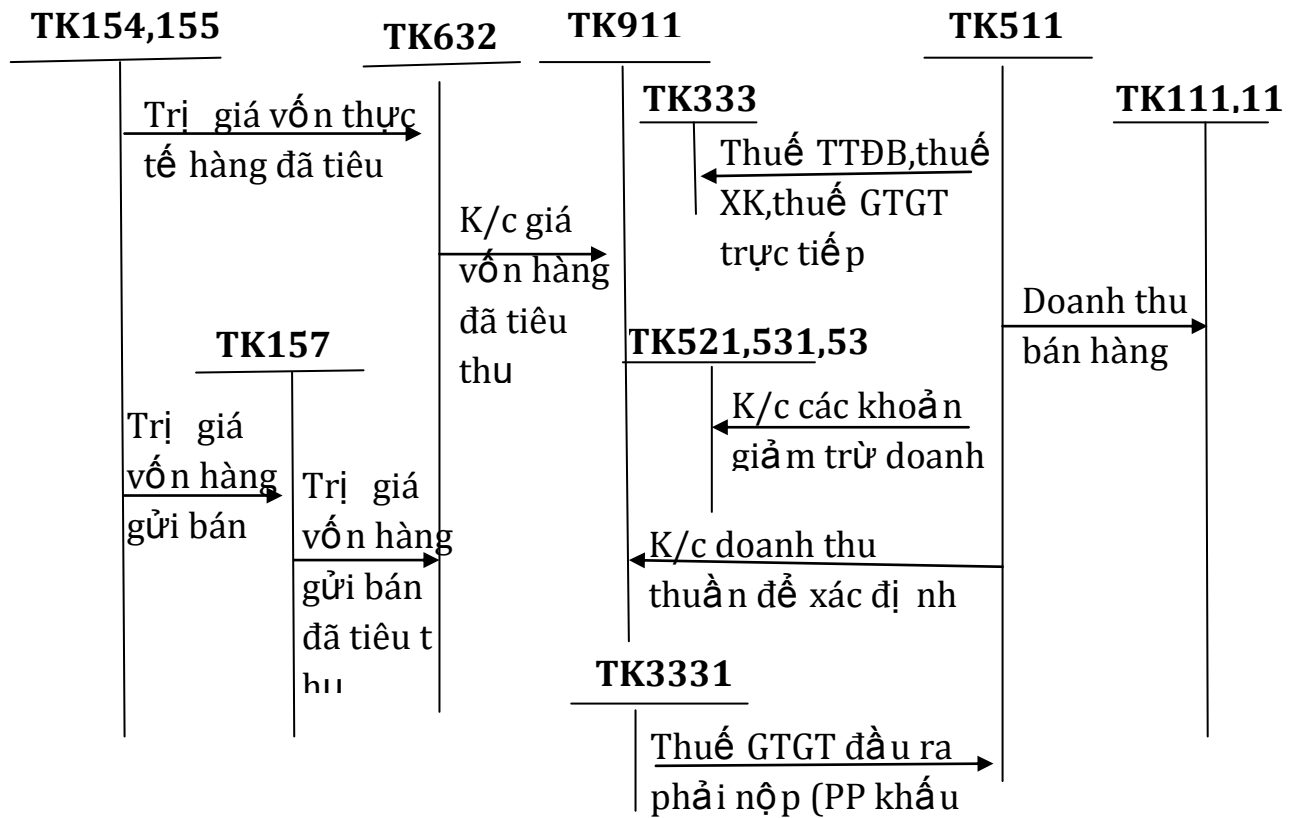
TK154,155

TK632

TK911

TK511

Trị giá vốn thực tế hàng đã tiêu

TK333

TK111,11

Thuế TTĐB,thuế XK,thuế GTGT trực tiếp

K/c giá vốn hàng đã tiêu thu

Doanh thu bán hàng

TK157

TK521,531,53

Trị giá vốn hàng gửi bán

K/c các khoản giảm trừ doanh

Trị giá vốn hàng gửi bán đã tiêu t hu

K/c doanh thu thuần để xác định

TK3331

Thuế GTGT đầu ra phải nộp (PP khấu